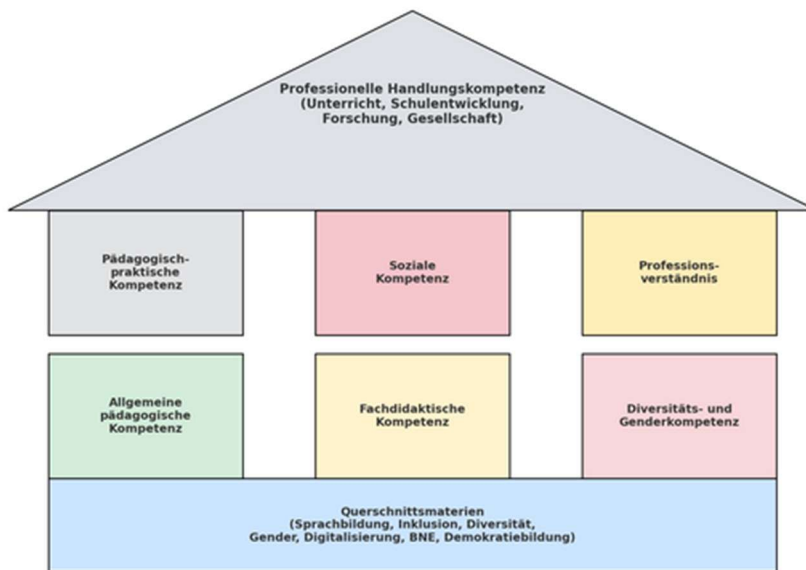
Professionelle Handlungskompetenz
(Unterricht, Schulentwicklung, Forschung, Gesellschaft)

Pädagogisch-praktische Kompetenz

Soziale Kompetenz

Professionsverständnis

Allgemeine pädagogische Kompetenz

Fachdidaktische Kompetenz

Diversitäts- und Genderkompetenz

Querschnittsmaterien
(Sprachbildung, Inklusion, Diversität, Gender, Digitalisierung, BNE, Demokratiebildung)